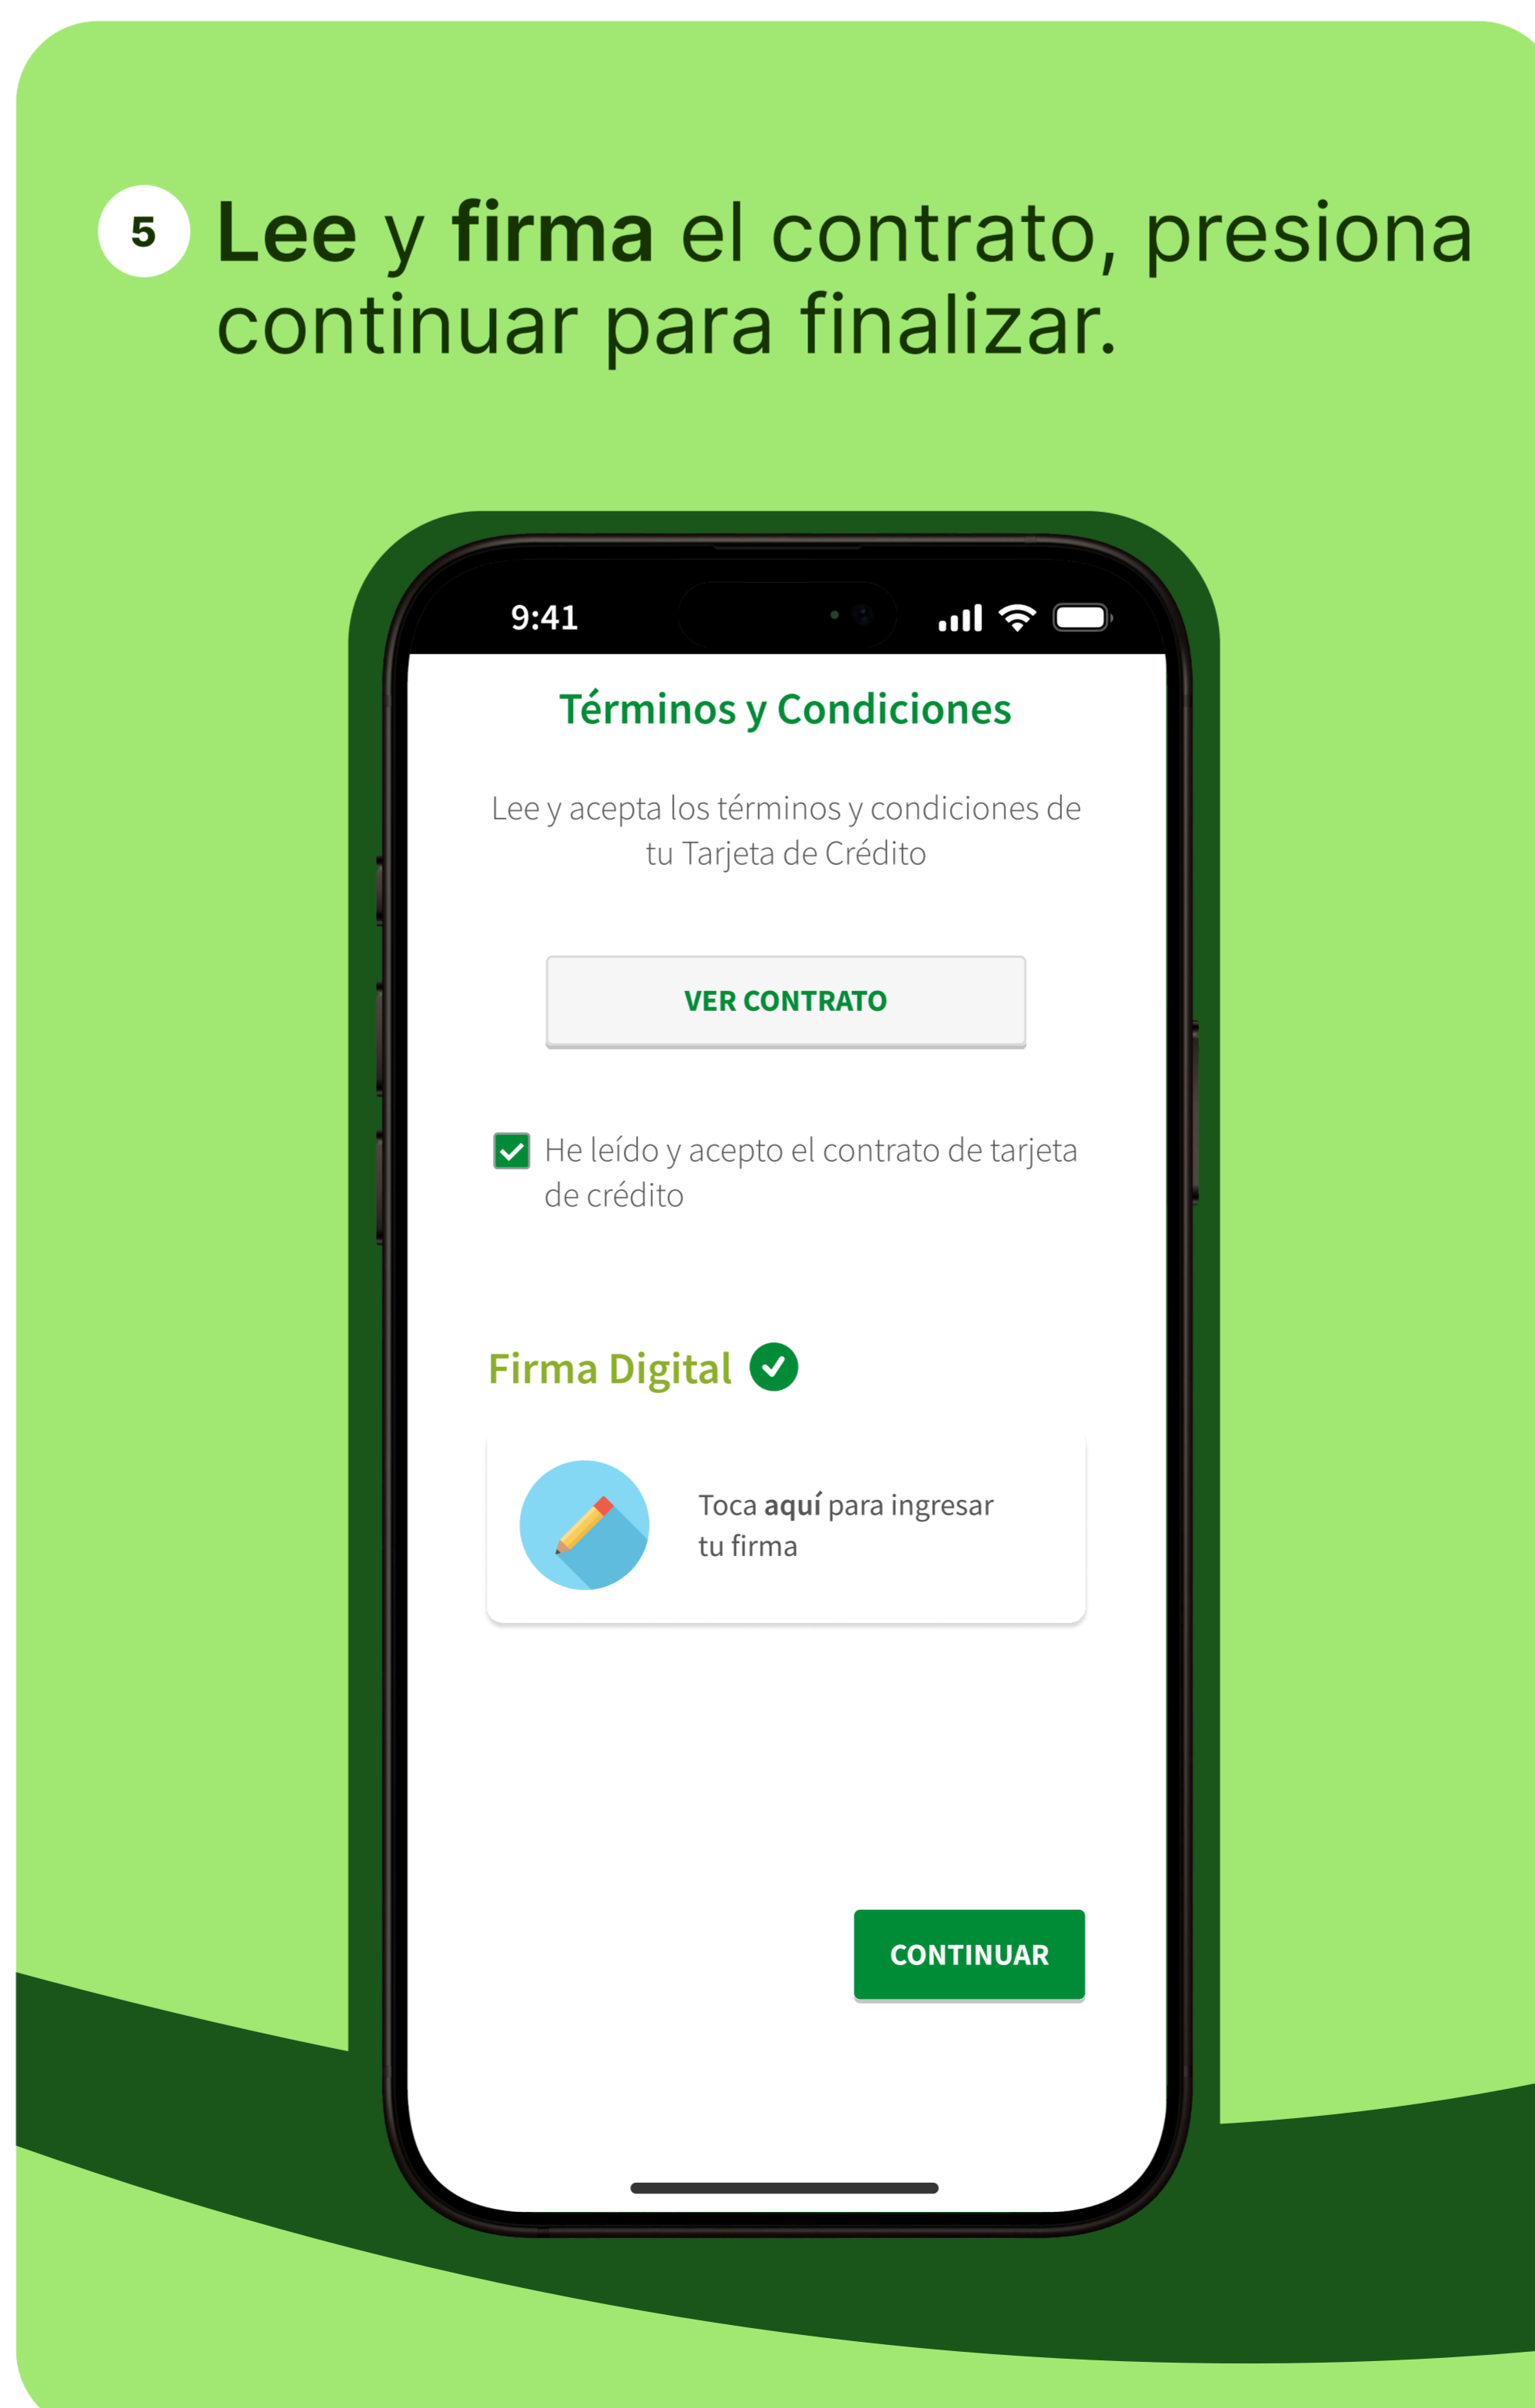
5 **Lee** y **firma** el contrato, presiona continuar para finalizar.

9:41

Términos y Condiciones

Lee y acepta los términos y condiciones de tu Tarjeta de Crédito

VER CONTRATO

He leído y acepto el contrato de tarjeta de crédito

Firma Digital

Toca **aquí** para ingresar tu firma

CONTINUAR